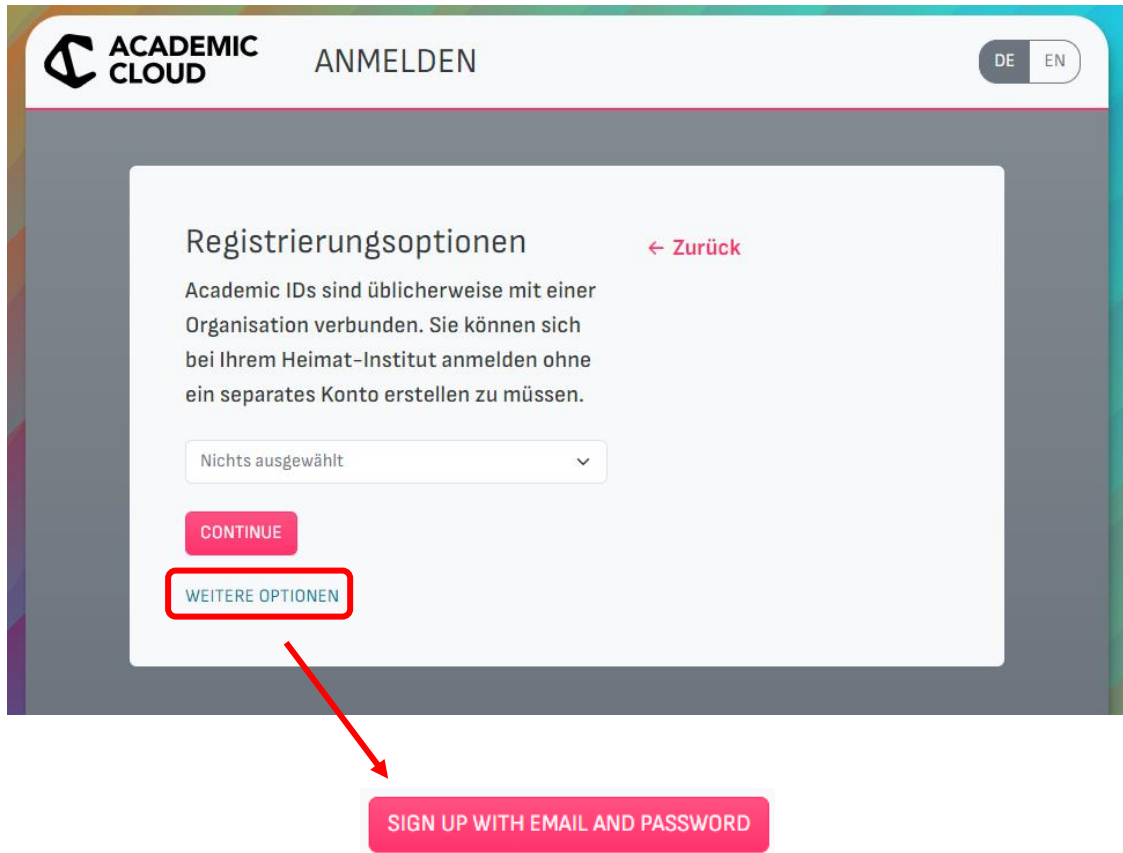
ACADEMIC CLOUD

ANMELDEN

DE EN

Registrierungsoptionen

← Zurück

Academic IDs sind üblicherweise mit einer Organisation verbunden. Sie können sich bei Ihrem Heimat-Institut anmelden ohne ein separates Konto erstellen zu müssen.

Nichts ausgewählt

CONTINUE

WEITERE OPTIONEN

SIGN UP WITH EMAIL AND PASSWORD